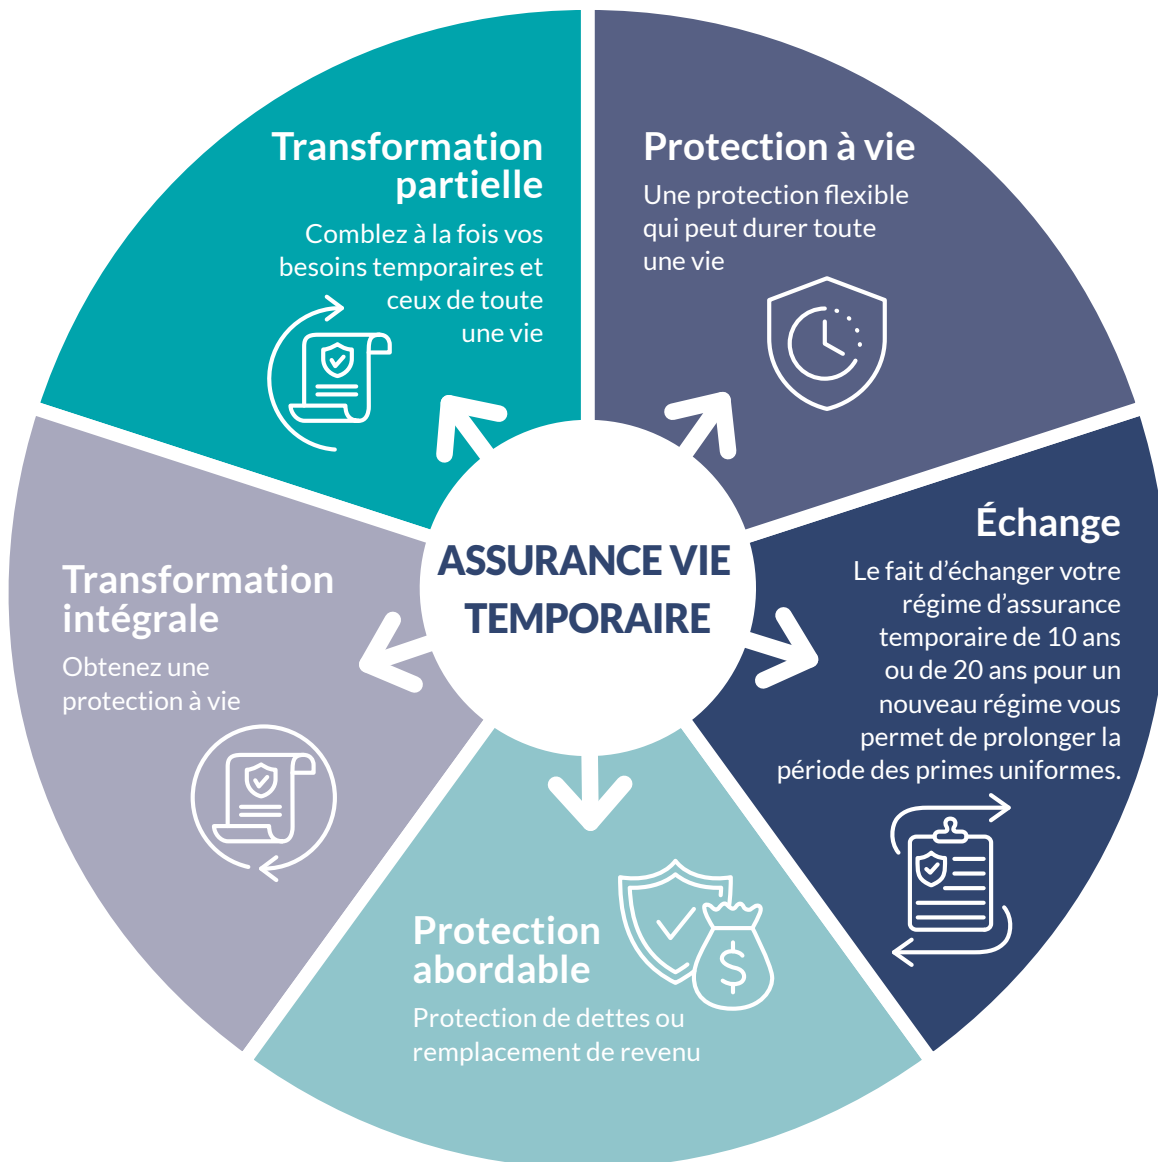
ASSURANCE VIE TEMPORAIRE

Transformation partielle

Comblez à la fois vos besoins temporaires et ceux de toute une vie

Protection à vie

Une protection flexible qui peut durer toute une vie

Échange

Le fait d'échanger votre régime d'assurance temporaire de 10 ans ou de 20 ans pour un nouveau régime vous permet de prolonger la période des primes uniformes.

Protection abordable

Protection de dettes ou remplacement de revenu

Transformation intégrale

Obtenez une protection à vie